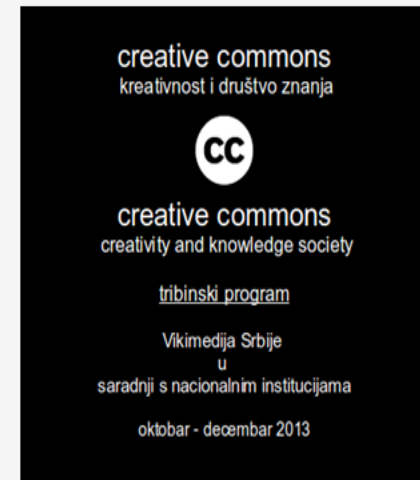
creative commons
kreativnost i društvo znanja

cc

creative commons
creativity and knowledge society

tribinski program

Vikimedija Srbije
u
saradnji s nacionalnim institucijama

oktobar - decembar 2013